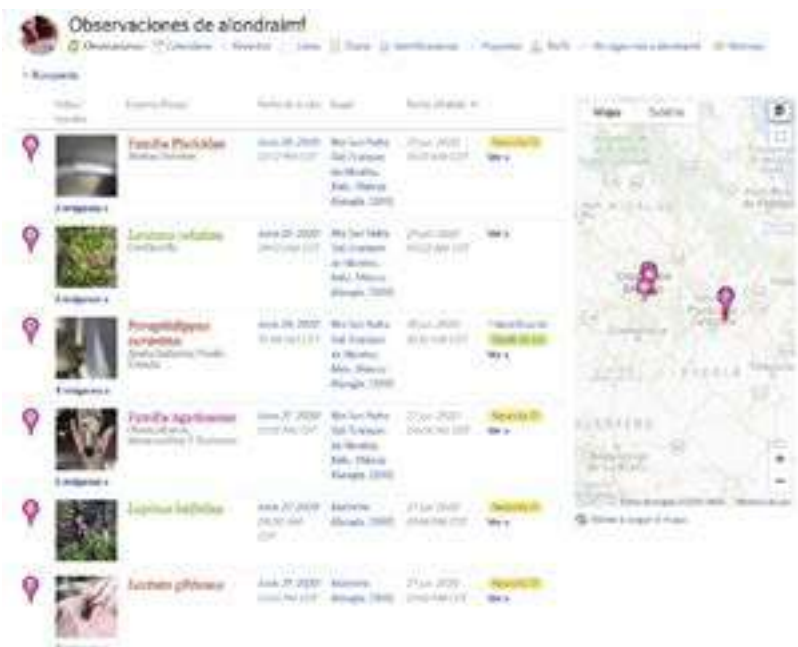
Observaciones de alondraimf

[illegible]

| | Especie | Fecha de la obs. | Lugar | Fecha añadida | |
|---|---|---|---|---|---|
| | Familia Pholcidae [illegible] | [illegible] | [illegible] | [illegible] | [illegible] |
| | Lycianthes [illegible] | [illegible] | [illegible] | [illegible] | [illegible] |
| | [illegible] | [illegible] | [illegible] | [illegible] | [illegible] |
| | Familia Agaricaceae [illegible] | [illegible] | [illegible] | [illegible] | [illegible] |
| | Lupinus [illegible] | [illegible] | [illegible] | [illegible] | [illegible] |
| | Lactarius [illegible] | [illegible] | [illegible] | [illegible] | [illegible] |

Mapa Satélite

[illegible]